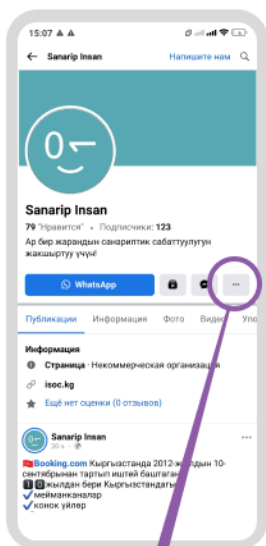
15:07

Sanarip Insan

Напишите нам

Sanarip Insan

79 "Нравится" · Подписчики: 123

Ар бир жарандын санариптик сабаттуулугун жакшыртуу үчүн!

WhatsApp

...

Публикации Информация Фото Видео Упо

Информация

Страница · Некоммерческая организация

isoc.kg

Ещё нет оценки (0 отзывов)

Sanarip Insan

20 ч.

Booking.com Кыргызстанда 2012-жылдын 10-сентябрынан тартып иштей баштаган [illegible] жылдан бери Кыргызстандагы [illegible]

мейманканалар

конок үйлөр